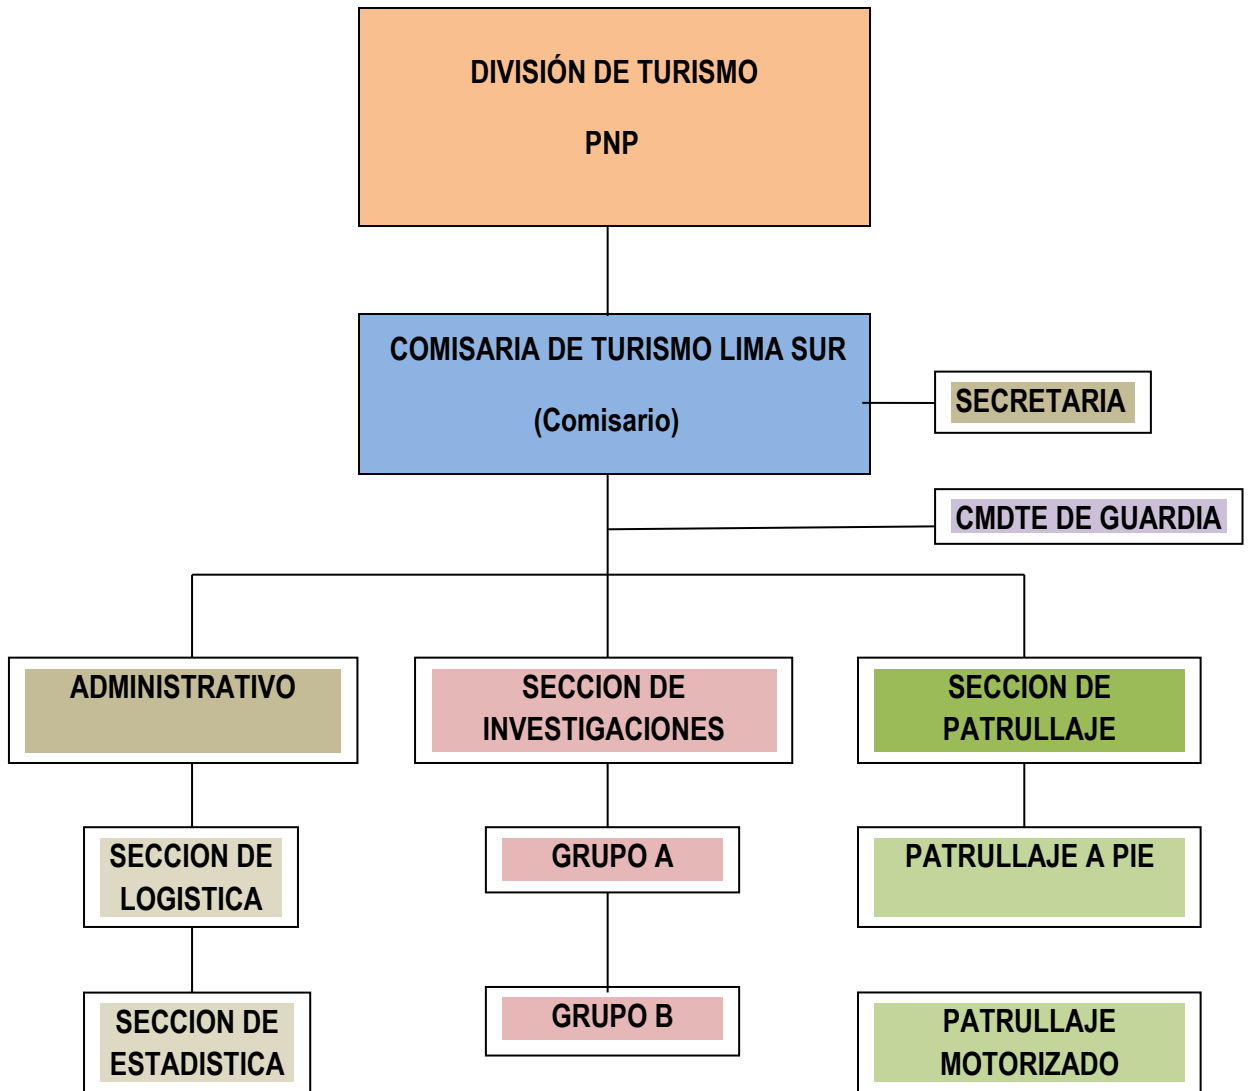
DIVISIÓN DE TURISMO

PNP

COMISARIA DE TURISMO LIMA SUR

(Comisario)

SECRETARIA

CMDTE DE GUARDIA

ADMINISTRATIVO

SECCION DE INVESTIGACIONES

SECCION DE PATRULLAJE

SECCION DE LOGISTICA

GRUPO A

PATRULLAJE A PIE

SECCION DE ESTADISTICA

GRUPO B

PATRULLAJE MOTORIZADO